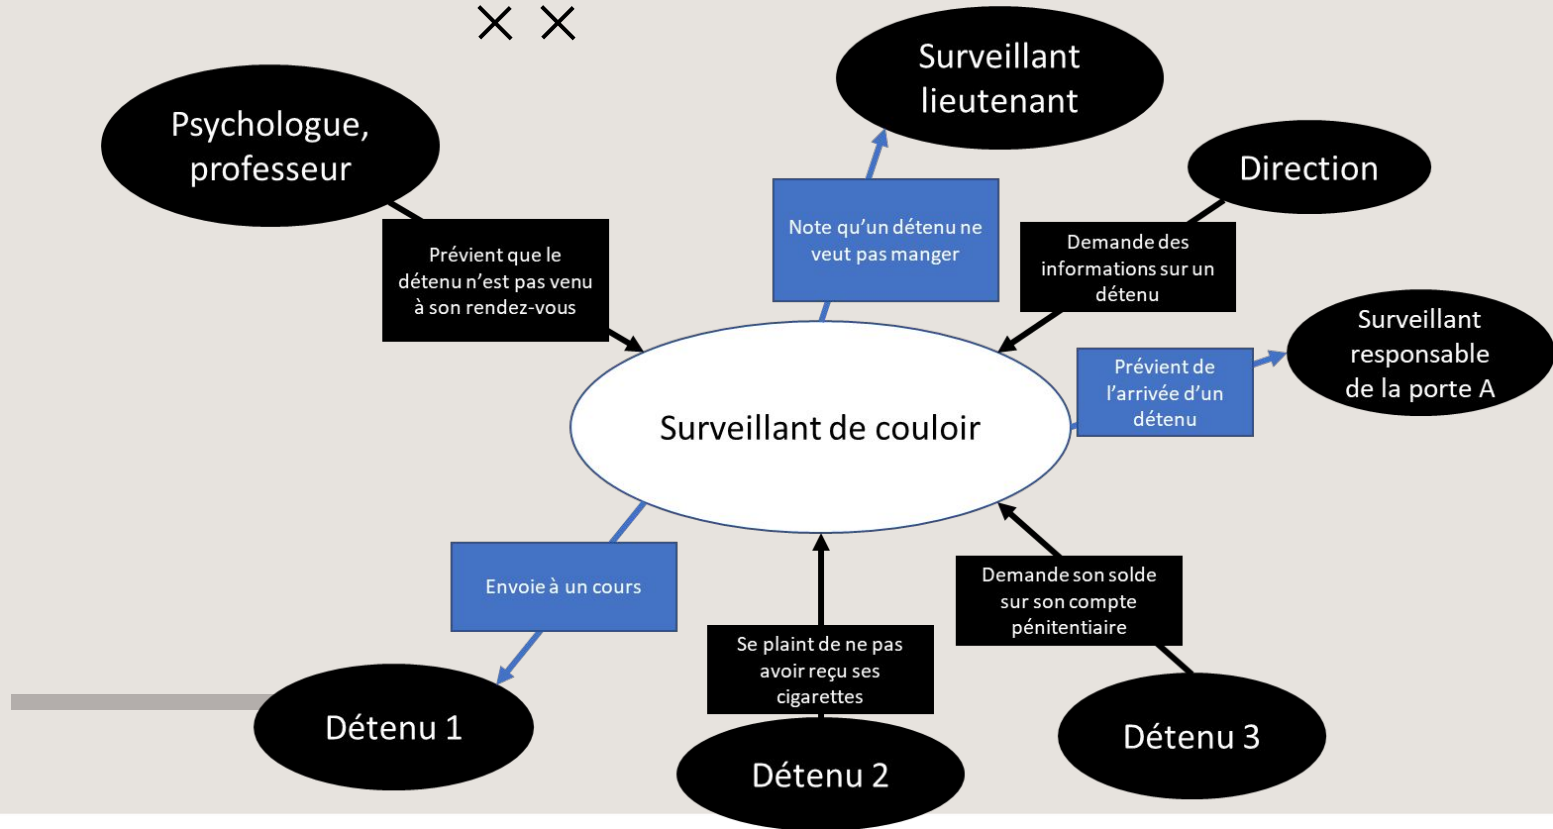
Psychologue, professeur

Prévient que le détenu n'est pas venu à son rendez-vous

Surveillant lieutenant

Note qu'un détenu ne veut pas manger

Direction

Demande des informations sur un détenu

Surveillant responsable de la porte A

Prévient de l'arrivée d'un détenu

Surveillant de couloir

Envoie à un cours

Détenu 1

Se plaint de ne pas avoir reçu ses cigarettes

Détenu 2

Demande son solde sur son compte pénitentiaire

Détenu 3